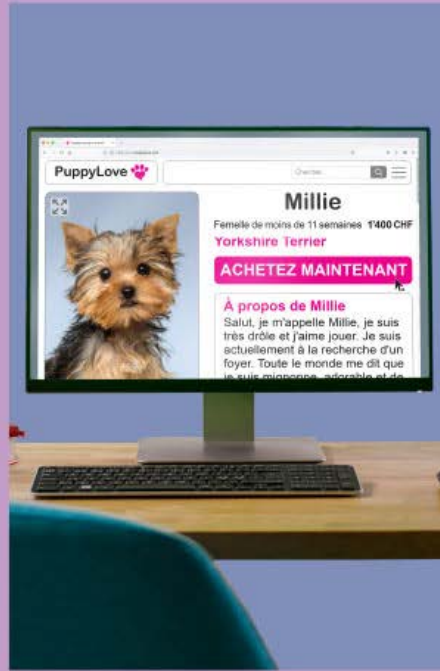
PuppyLove

Chercher

Millie

Femelle de moins de 11 semaines 1'400 CHF

Yorkshire Terrier

ACHETEZ MAINTENANT

À propos de Millie

Salut, je m'appelle Millie, je suis très drôle et j'aime jouer. Je suis actuellement à la recherche d'un foyer. Toute le monde me dit que je suis mignonne, adorable et de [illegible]